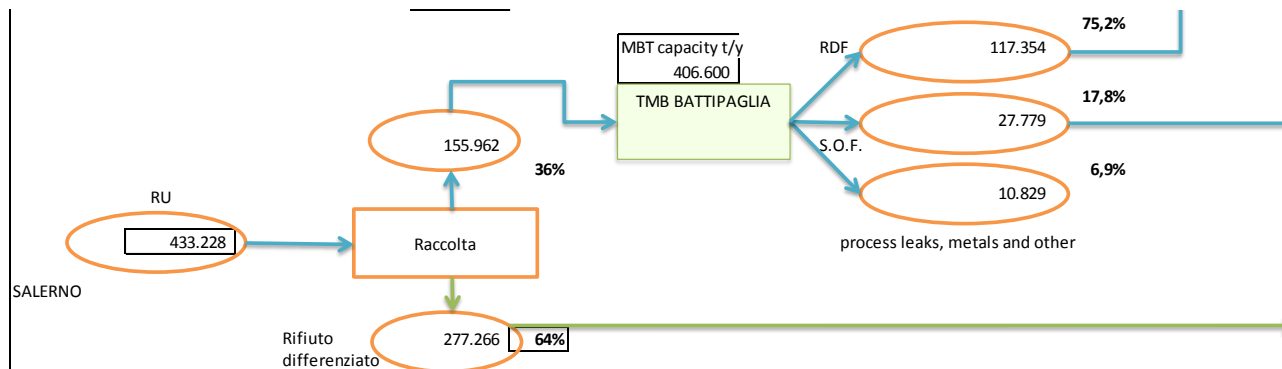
MBT capacity t/y
406.600

TMB BATTIPAGLIA

RDF

117.354

75,2%

17,8%

27.779

S.O.F.

6,9%

10.829

process leaks, metals and other

155.962

36%

RU

433.228

Raccolta

SALERNO

Rifiuto differenziato

277.266

64%